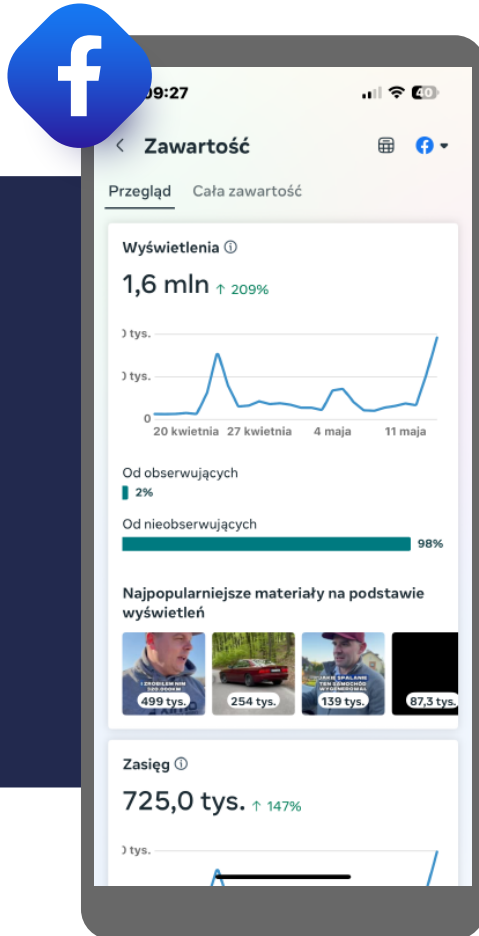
09:27

40

Zawartość

Przegląd Cała zawartość

Wyświetlenia ⓘ

1,6 mln ↑ 209%

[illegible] tys.

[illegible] tys.

0

20 kwietnia 27 kwietnia 4 maja 11 maja

Od obserwujących

2%

Od nieobserwujących

98%

Najpopularniejsze materiały na podstawie wyświetleń

499 tys.

254 tys.

139 tys.

87,3 tys.

Zasięg ⓘ

725,0 tys. ↑ 147%

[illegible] tys.